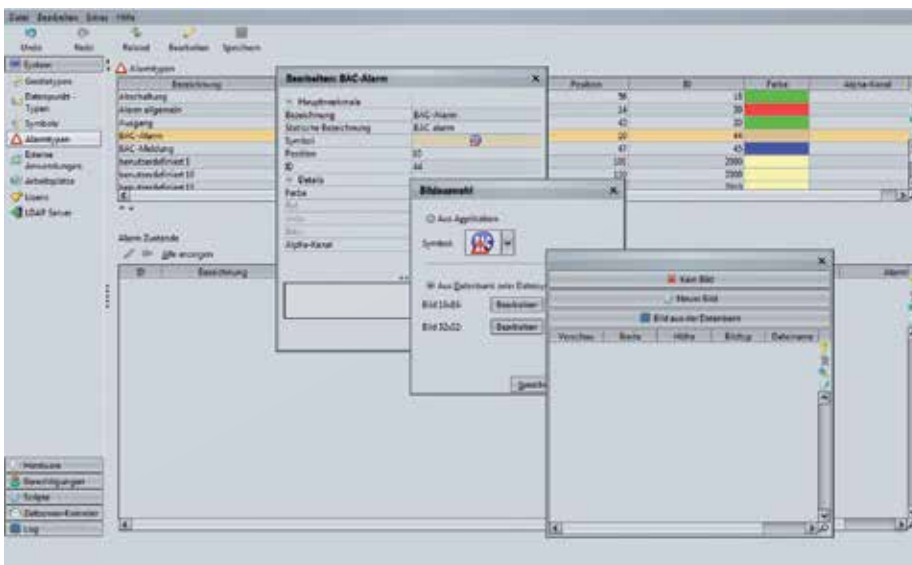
Datei Bearbeiten Extras Hilfe

Undo Redo Reload Bearbeiten Speichern

System
Gerätetypen
Datenpunkt-Typen
Symbole
Alarmtypen
Externe Anwendungen
Arbeitsplätze
Users
LDAP Server

Alarmtypen

| Bezeichnung | Position | ID | Farbe | Alpha-Kanal |
|---|---|---|---|---|
| Abschaltung | 56 | 15 | | |
| Alarm allgemein | 14 | 39 | | |
| Ausgang | 43 | 20 | | |
| BAC-Alarm | 10 | 44 | | |
| BAC-Meldung | 47 | 45 | | |
| benutzerdefiniert 1 | 100 | 2000 | | |
| benutzerdefiniert 10 | 110 | 2009 | | |
| benutzerdefiniert 11 | | | | |

Alarm Zustände
Alle anzeigen
ID Bezeichnung

Bearbeiten: BAC-Alarm
Hauptmerkmale
Bezeichnung BAC-Alarm
Statische Bezeichnung BAC alarm
Symbol
Position 10
ID 44
Details
Farbe
Rot
Grün
Blau
Alpha-Kanal

Bildauswahl
Aus Applikation
Symbol
Aus Datenbank oder Datei
Bild 16x16 Bearbeiten
Bild 32x32 Bearbeiten
Speich

Kein Bild
Neues Bild
Bild aus der Datenbank
Vorschau Breite Höhe Bildtyp Dateiname

Hardware
Berechtigungen
Skripte
Datenbank-Kontrolle
Log

Alarm